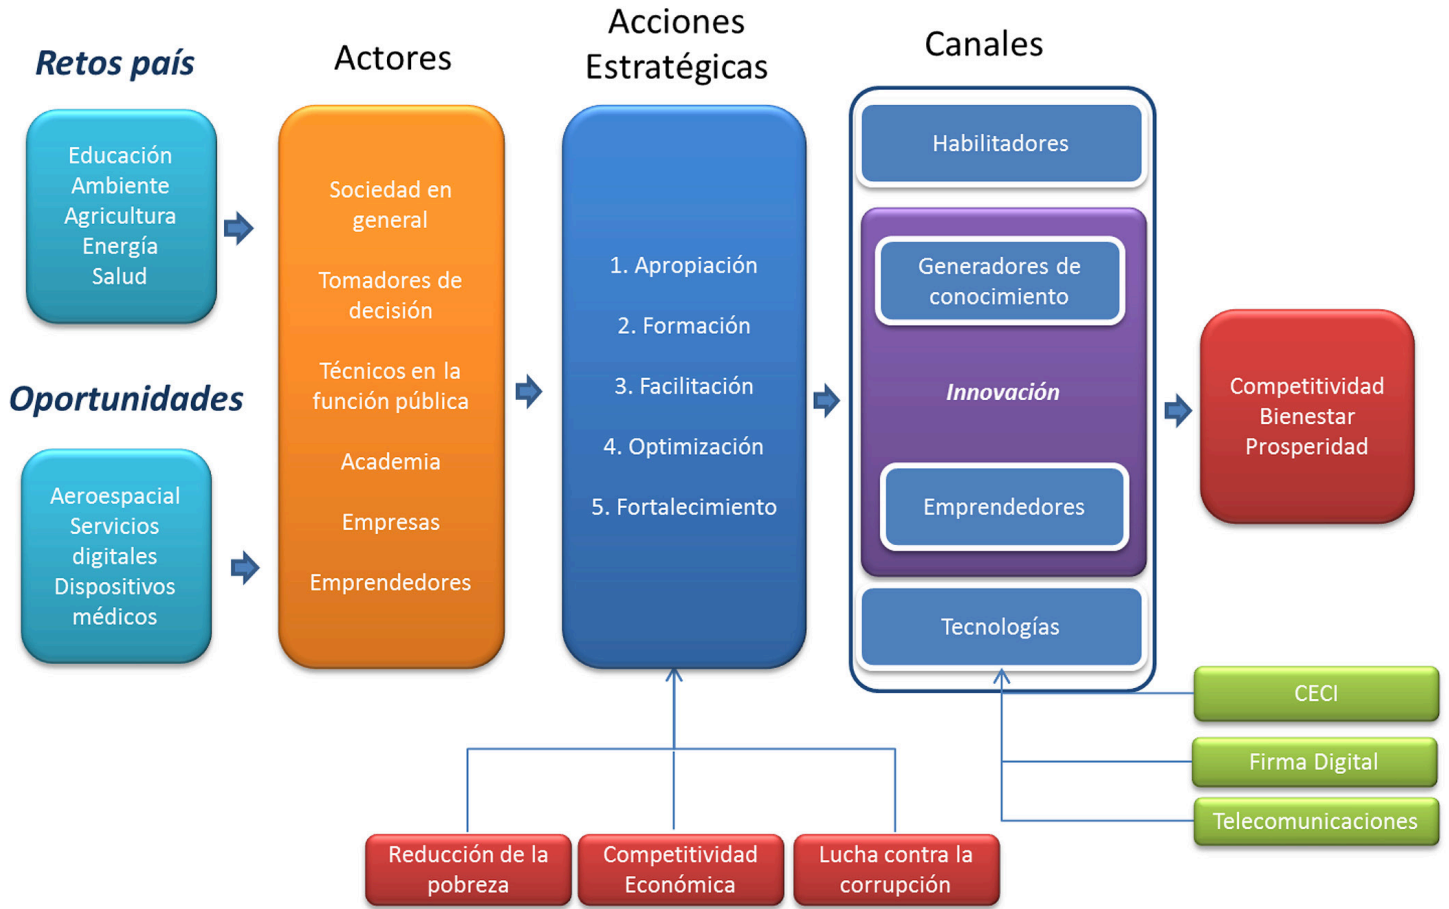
Retos país

Educación
Ambiente
Agricultura
Energía
Salud

Oportunidades

Aeroespacial
Servicios digitales
Dispositivos médicos

Actores

Sociedad en general

Tomadores de decisión

Técnicos en la función pública

Academia

Empresas

Emprendedores

Acciones Estratégicas

1. Apropiación

2. Formación

3. Facilitación

4. Optimización

5. Fortalecimiento

Canales

Habilitadores

Generadores de conocimiento

Innovación

Emprendedores

Tecnologías

Competitividad
Bienestar
Prosperidad

CECI

Firma Digital

Telecomunicaciones

Reducción de la pobreza

Competitividad Económica

Lucha contra la corrupción